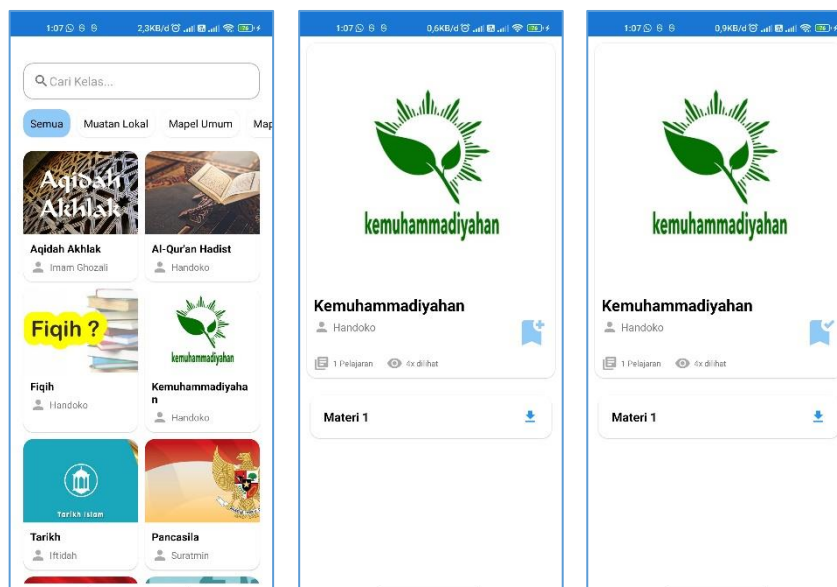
1:07 2,3KB/d 78

Cari Kelas...

Semua Muatan Lokal Mapel Umum Map

Aqidah Akhlak

Aqidah Akhlak
Imam Ghozali

Al-Qur'an Hadist
Handoko

Fiqih ?

Fiqih
Handoko

kemuhammadiyahan

Kemuhammadiyahan
Handoko

Tarikh Islam

Tarikh
Iftidah

Pancasila
Suratmin

1:07 0,6KB/d 78

kemuhammadiyahan

Kemuhammadiyahan
Handoko

1 Pelajaran 4x dilihat

Materi 1

1:07 0,9KB/d 78

kemuhammadiyahan

Kemuhammadiyahan
Handoko

1 Pelajaran 4x dilihat

Materi 1